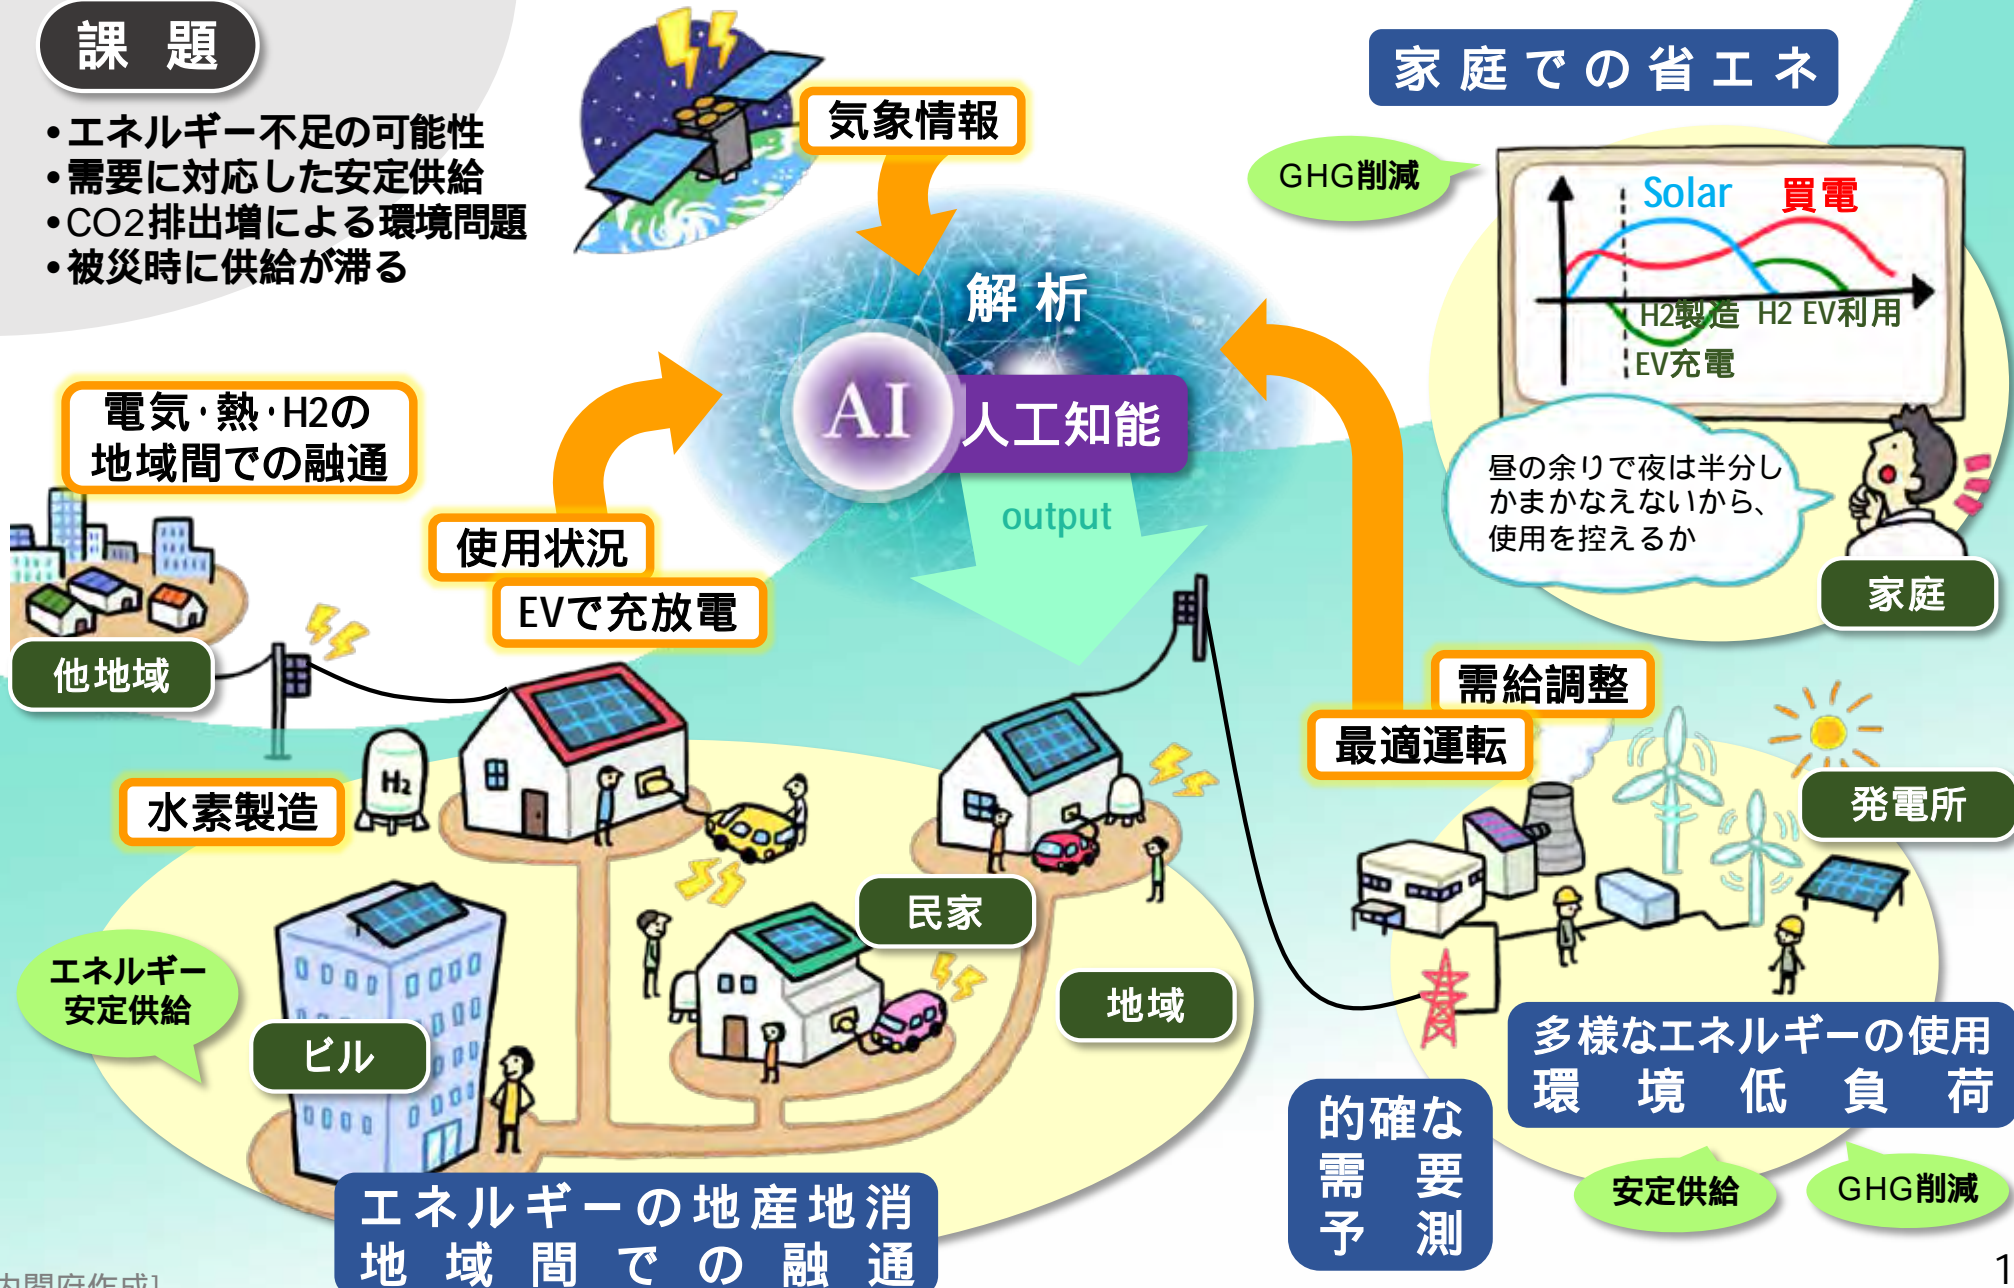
課題

•エネルギー不足の可能性
•需要に対応した安定供給
•CO2排出増による環境問題
•被災時に供給が滞る

気象情報

解析

AI 人工知能

output

家庭での省エネ

GHG削減

Solar 買電

H2製造 H2 EV利用

EV充電

昼の余りで夜は半分しかまかなえないから、使用を控えるか

家庭

電気･熱･H2の地域間での融通

他地域

使用状況

EVで充放電

水素製造

$H_2$

需給調整

最適運転

発電所

民家

地域

エネルギー安定供給

ビル

エネルギーの地産地消
地域間での融通

的確な
需要
予測

多様なエネルギーの使用
環境低負荷

安定供給

GHG削減

内閣府作成]

1